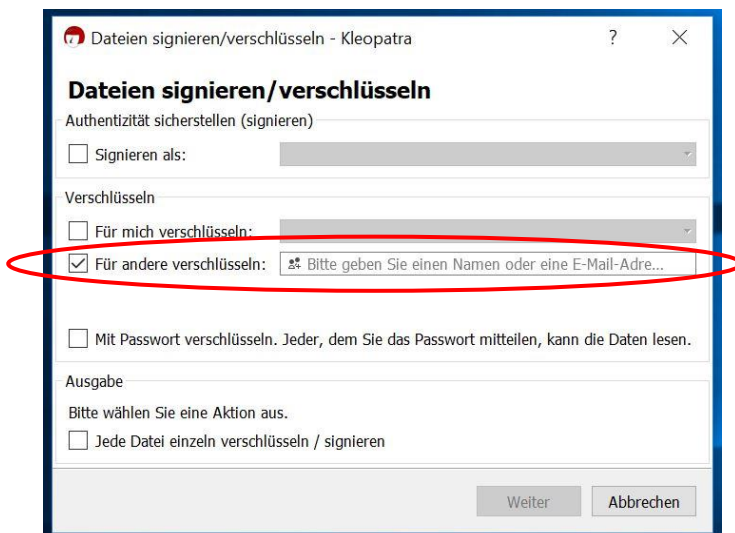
Dateien signieren/verschlüsseln - Kleopatra ? ×

Dateien signieren/verschlüsseln

Authentizität sicherstellen (signieren)

Signieren als:

Verschlüsseln

Für mich verschlüsseln:

Für andere verschlüsseln: Bitte geben Sie einen Namen oder eine E-Mail-Adre...

Mit Passwort verschlüsseln. Jeder, dem Sie das Passwort mitteilen, kann die Daten lesen.

Ausgabe

Bitte wählen Sie eine Aktion aus.

Jede Datei einzeln verschlüsseln / signieren

Weiter Abbrechen